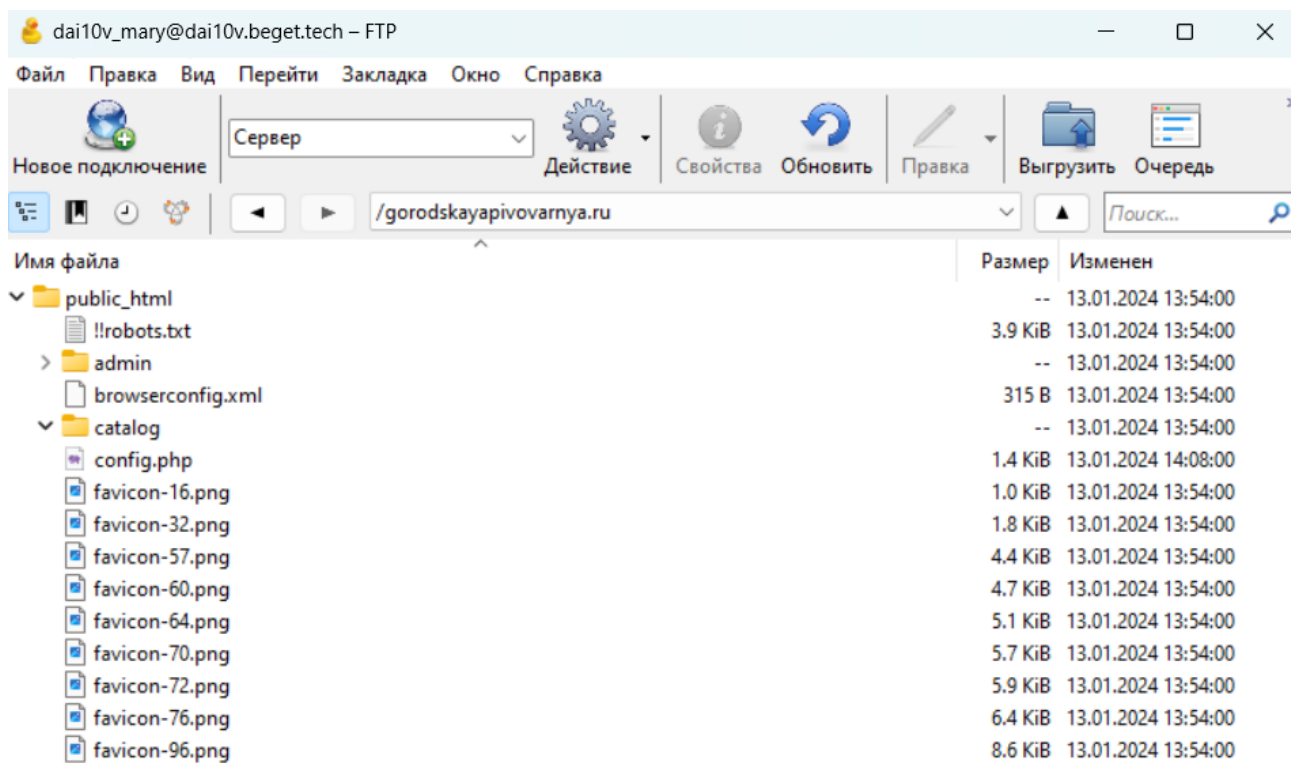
dai10v_mary@dai10v.beget.tech – FTP

Файл Правка Вид Перейти Закладка Окно Справка

Новое подключение
Сервер
Действие
Свойства
Обновить
Правка
Выгрузить
Очередь

/gorodskayapivovarnya.ru
Поиск...

| Имя файла | Размер | Изменен |
|---|---|---|
| public_html | -- | 13.01.2024 13:54:00 |
| !!robots.txt | 3.9 KiB | 13.01.2024 13:54:00 |
| admin | -- | 13.01.2024 13:54:00 |
| browserconfig.xml | 315 B | 13.01.2024 13:54:00 |
| catalog | -- | 13.01.2024 13:54:00 |
| config.php | 1.4 KiB | 13.01.2024 14:08:00 |
| favicon-16.png | 1.0 KiB | 13.01.2024 13:54:00 |
| favicon-32.png | 1.8 KiB | 13.01.2024 13:54:00 |
| favicon-57.png | 4.4 KiB | 13.01.2024 13:54:00 |
| favicon-60.png | 4.7 KiB | 13.01.2024 13:54:00 |
| favicon-64.png | 5.1 KiB | 13.01.2024 13:54:00 |
| favicon-70.png | 5.7 KiB | 13.01.2024 13:54:00 |
| favicon-72.png | 5.9 KiB | 13.01.2024 13:54:00 |
| favicon-76.png | 6.4 KiB | 13.01.2024 13:54:00 |
| favicon-96.png | 8.6 KiB | 13.01.2024 13:54:00 |